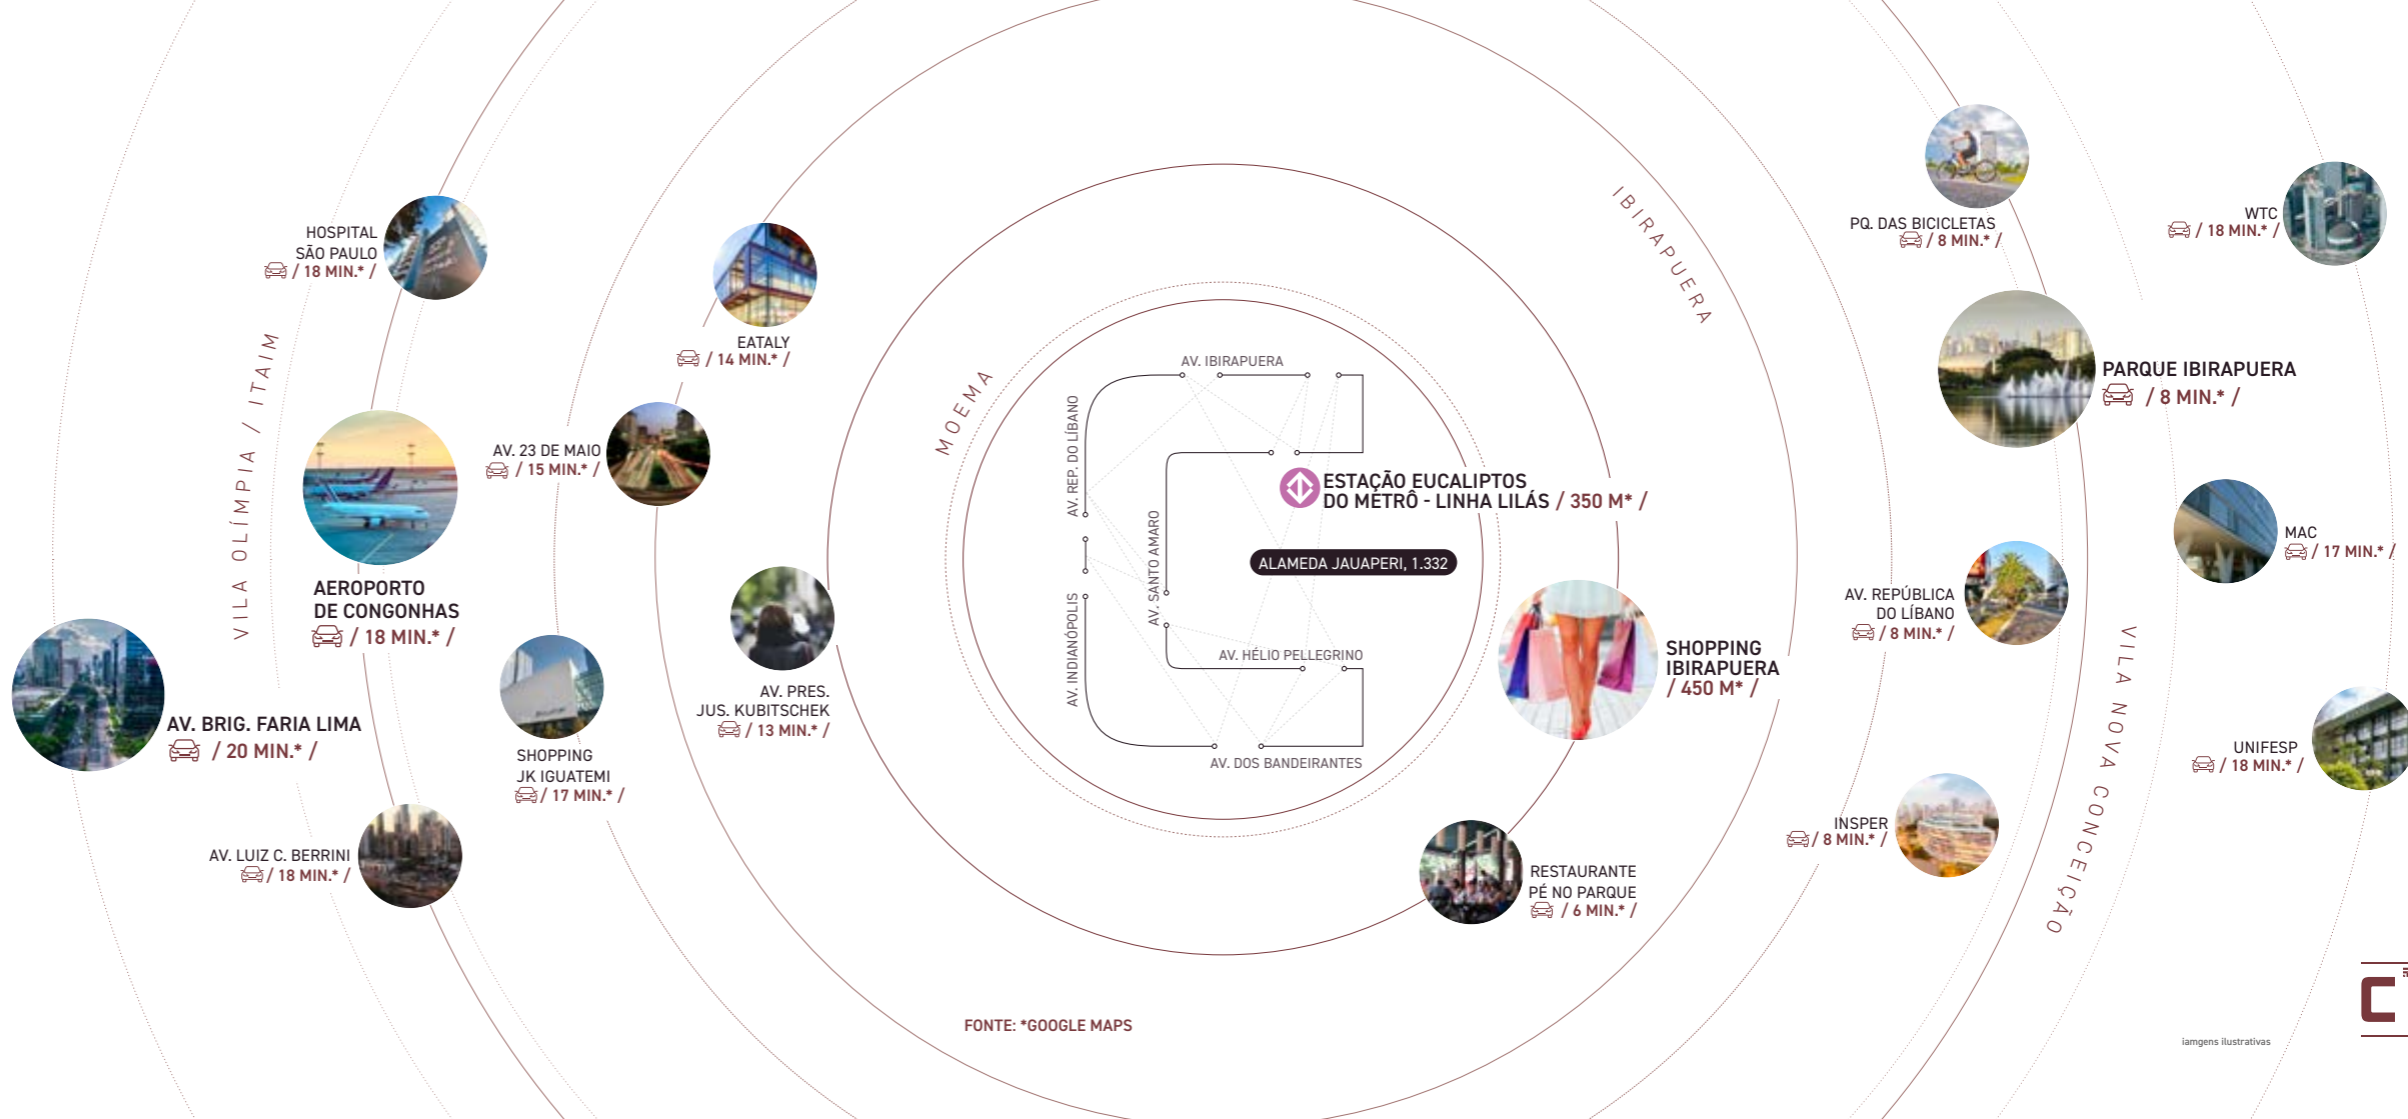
IBIRAPUERA

MOEMA

VILA OLÍMPIA / ITAIM

VILA NOVA CONCEIÇÃO

HOSPITAL SÃO PAULO
/ 18 MIN.* /

EATALY
/ 14 MIN.* /

AV. 23 DE MAIO
/ 15 MIN.* /

AEROPORTO DE CONGONHAS
/ 18 MIN.* /

AV. BRIG. FARIA LIMA
/ 20 MIN.* /

SHOPPING JK IGUATEMI
/ 17 MIN.* /

AV. PRES. JUS. KUBITSCHEK
/ 13 MIN.* /

AV. LUIZ C. BERRINI
/ 18 MIN.* /

AV. IBIRAPUERA

AV. REP. DO LÍBANO

AV. SANTO AMARO

AV. INDIANÓPOLIS

AV. HÉLIO PELLEGRINO

AV. DOS BANDEIRANTES

ESTAÇÃO EUCALIPTOS DO METRÔ - LINHA LILÁS / 350 M* /

ALAMEDA JAUAPERI, 1.332

SHOPPING IBIRAPUERA
/ 450 M* /

RESTAURANTE PÉ NO PARQUE
/ 6 MIN.* /

PQ. DAS BICICLETAS
/ 8 MIN.* /

WTC
/ 18 MIN.* /

PARQUE IBIRAPUERA
/ 8 MIN.* /

AV. REPÚBLICA DO LÍBANO
/ 8 MIN.* /

MAC
/ 17 MIN.* /

INSPER
/ 8 MIN.* /

UNIFESP
/ 18 MIN.* /

FONTE: *GOOGLE MAPS

iamgens ilustrativas